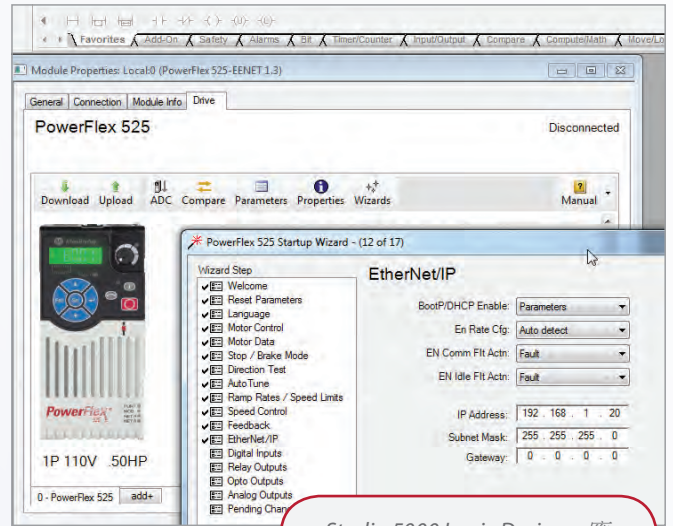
Favorites Add-On Safety Alarms Bit Timer/Counter Input/Output Compare Compute/Math Move/Lo

Module Properties: Local:0 (PowerFlex 525-EENET 1.3)

General Connection Module Info Drive

PowerFlex 525

Disconnected

Download Upload ADC Compare Parameters Properties Wizards Manual

PowerFlex 525

1P 110V .50HP

0 - PowerFlex 525 add+

PowerFlex 525 Startup Wizard - (12 of 17)

Wizard Step

Welcome
Reset Parameters
Language
Motor Control
Motor Data
Stop / Brake Mode
Direction Test
AutoTune
Ramp Rates / Speed Limits
Speed Control
Feedback
EtherNet/IP
Digital Inputs
Relay Outputs
Opto Outputs
Analog Outputs
Pending Chan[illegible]

EtherNet/IP

BootP/DHCP Enable: Parameters
En Rate Cfg: Auto detect
EN Comm Flt Actn: Fault
EN Idle Flt Actn: Fault

IP Address: 192 . 168 . 1 . 20
Subnet Mask: 255 . 255 . 255 . 0
Gateway: 0 . 0 . 0 . 0

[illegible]